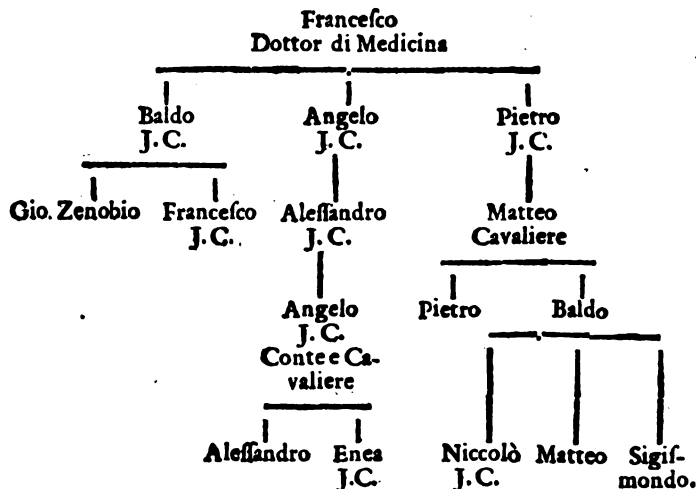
Francesco
Dottor di Medicina

Baldo
J. C.

Angelo
J. C.

Pietro
J. C.

Gio. Zenobio

Francesco
J. C.

Alessandro
J. C.

Matteo
Cavaliere

Angelo
J. C.
Conte e Cavaliere

Pietro

Baldo

Alessandro

Enea
J. C.

Niccolò
J. C.

Matteo

Sigismondo.